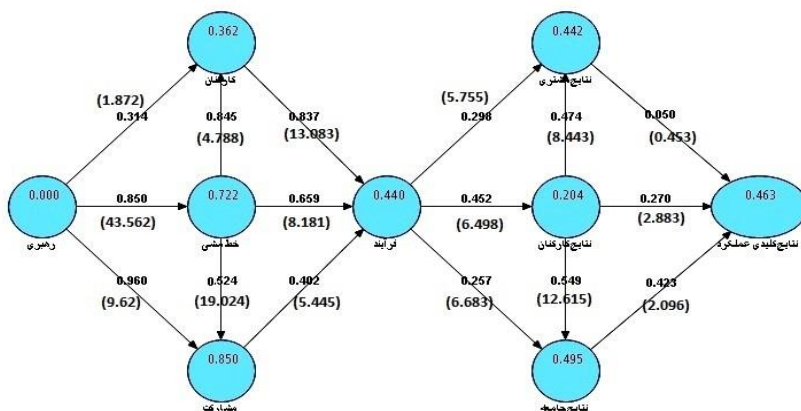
0.362
کارکنان
(1.872)
0.314
0.845
(4.788)
0.837
(13.083)
0.000
رهبری
0.850
(43.562)
0.722
خط مشی
0.659
(8.181)
0.440
فرآیند
0.960
(9.62)
0.524
(19.024)
0.402
(5.445)
0.850
مشارکت
0.442
نتایج مشتری
(5.755)
0.298
0.474
(8.443)
0.050
(0.453)
0.452
(6.498)
0.204
نتایج کارکنان
0.270
(2.883)
0.463
نتایج کلیدی عملکرد
0.257
(6.683)
0.549
(12.615)
0.423
(2.096)
0.495
نتایج جامعه